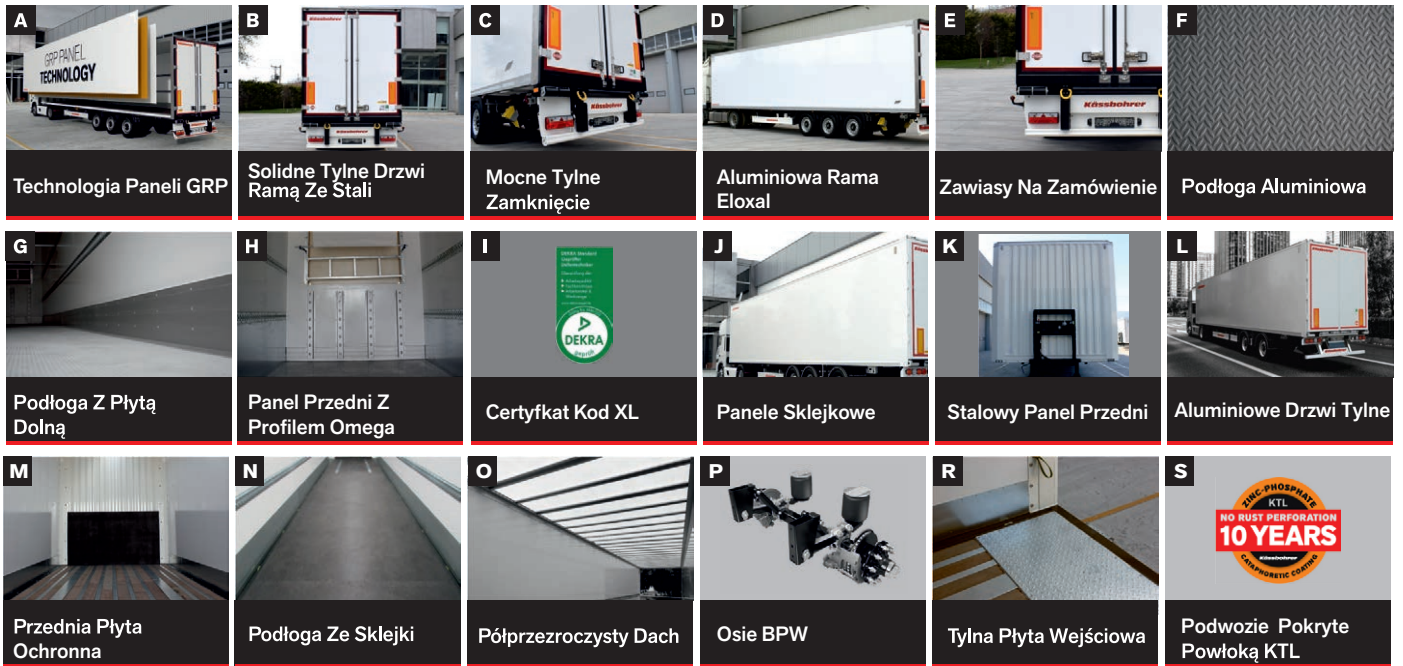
A
GRP PANEL TECHNOLOGY
Technologia Paneli GRP

B
Kässbohrer
Solidne Tylne Drzwi Ramą Ze Stali

C
Kässbohrer
Mocne Tylne Zamknięcie

D
Aluminiowa Rama Eloxal

E
Kässbohrer
Zawiasy Na Zamówienie

F
Podłoga Aluminiowa

G
Podłoga Z Płytą Dolną

H
Panel Przedni Z Profilem Omega

I
DEKRA
Certyfkat Kod XL

J
Panele Sklejkowe

K
Stalowy Panel Przedni

L
Aluminiowe Drzwi Tylne

M
Przednia Płyta Ochronna

N
Podłoga Ze Sklejki

O
Półprzezroczysty Dach

P
Osie BPW

R
Tylna Płyta Wejściowa

S
ZINC-PHOSPHATE
KTL
NO RUST PERFORATION
10 YEARS
Kässbohrer
CATAPHORETIC COATING
Podwozie Pokryte Powłoką KTL